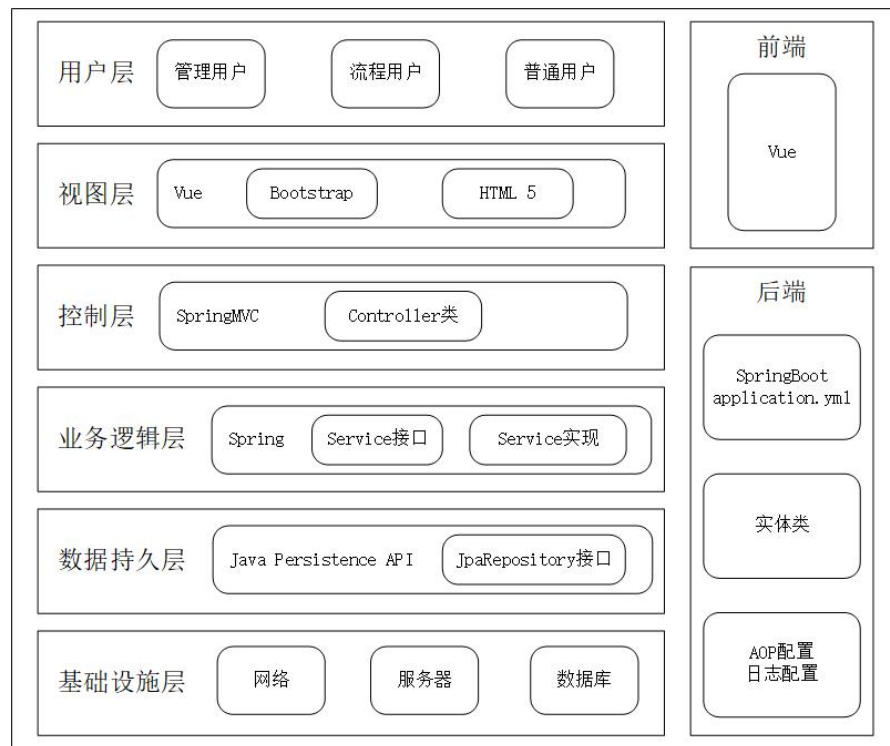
用户层 管理用户 流程用户 普通用户

视图层 Vue Bootstrap HTML 5

控制层 SpringMVC Controller类

业务逻辑层 Spring Service接口 Service实现

数据持久层 Java Persistence API JpaRepository接口

基础设施层 网络 服务器 数据库

前端

Vue

后端

SpringBoot application.yml

实体类

AOP配置
日志配置